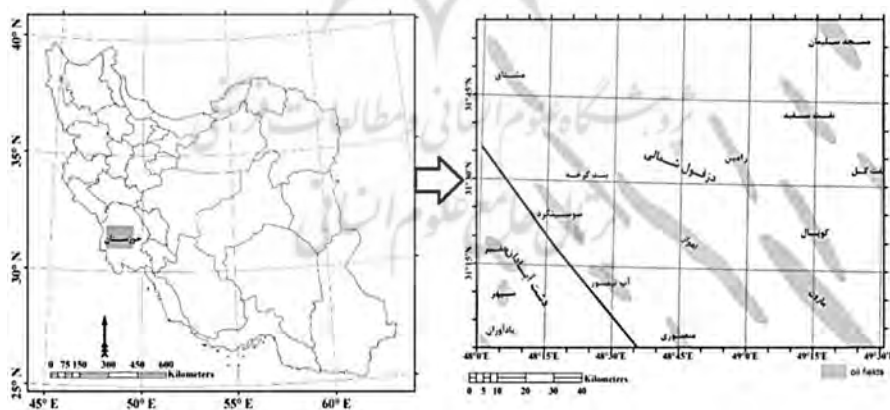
40° N
35° N
30° N
25° N
45° E
50° E
55° E
60° E
خوزستان
N
0 75 150 300 450 600
Kilometers

31°45'N
31°30'N
31°15'N
48°0'E
48°15'E
48°30'E
48°45'E
49°0'E
49°15'E
49°30'E
مسجد سلیمان
مشتاق
نفت سفید
رامین
دزفول شمالی
بند کرمه
نفت گل
سوسنگرد
کوپال
رامشیر
دشت آبادان
آب تیمور
سپهر
مارون
یادآوران
منصوری
0 5 10 20 30 40
Kilometers
oil fields